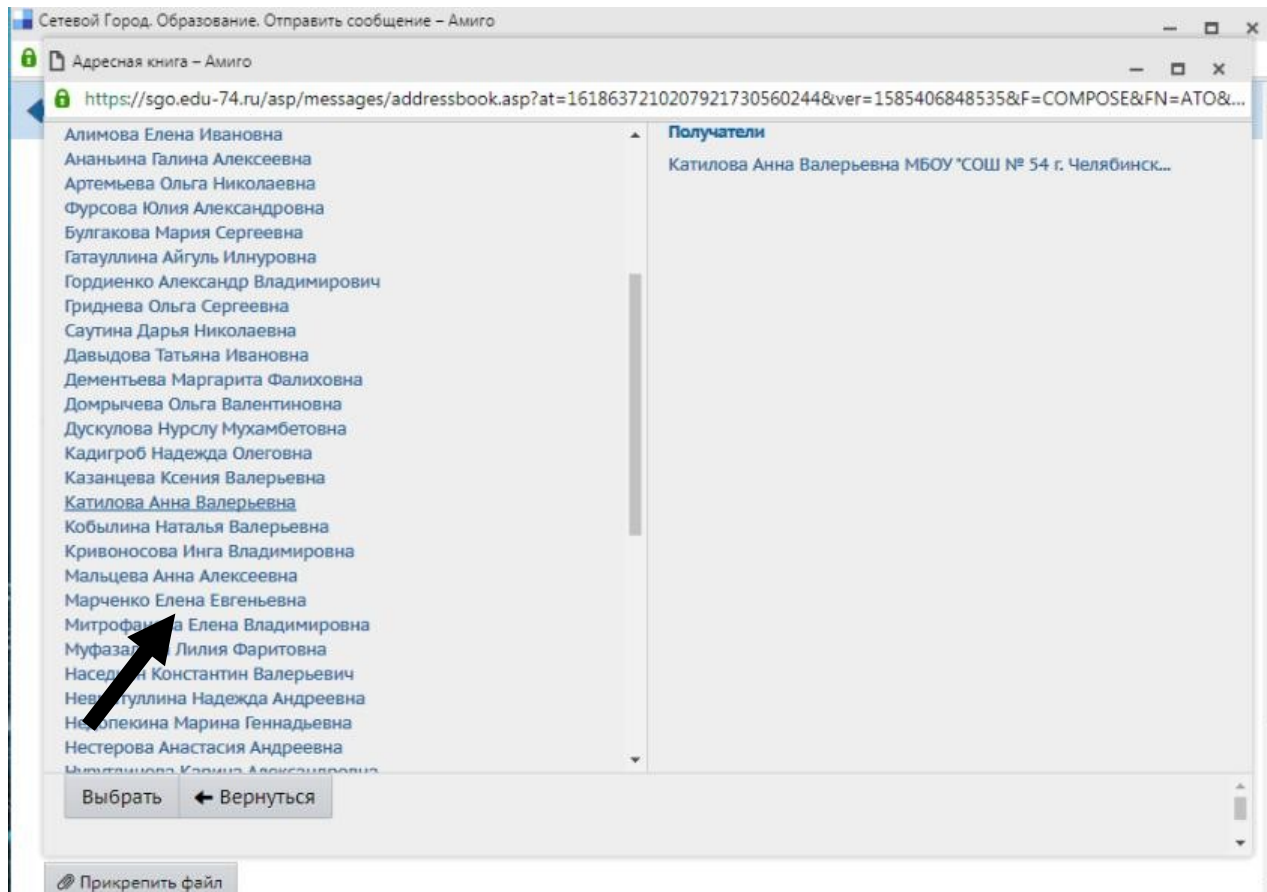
Сетевой Город. Образование. Отправить сообщение – Амиго

Адресная книга – Амиго

https://sgo.edu-74.ru/asp/messages/addressbook.asp?at=16186372102079217305602448&ver=1585406848535&F=COMPOSE&FN=ATO&...

Алимова Елена Ивановна
Ананьина Галина Алексеевна
Артемьева Ольга Николаевна
Фурсова Юлия Александровна
Булгакова Мария Сергеевна
Гатауллина Айгуль Илнуровна
Гордиенко Александр Владимирович
Гриднева Ольга Сергеевна
Саутина Дарья Николаевна
Давыдова Татьяна Ивановна
Дементьева Маргарита Фалиховна
Домрычева Ольга Валентиновна
Дускулова Нурслу Мухамбетовна
Кадигроб Надежда Олеговна
Казанцева Ксения Валерьевна
Катилова Анна Валерьевна
Кобылина Наталья Валерьевна
Кривоносова Инга Владимировна
Мальцева Анна Алексеевна
Марченко Елена Евгеньевна
Митрофа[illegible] Елена Владимировна
Муфаза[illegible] Лилия Фаритовна
Наседк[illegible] Константин Валерьевич
Нев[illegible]туллина Надежда Андреевна
Не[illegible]пекина Марина Геннадьевна
Нестерова Анастасия Андреевна
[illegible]

Получатели
Катилова Анна Валерьевна МБОУ "СОШ № 54 г. Челябинск...

Выбрать
← Вернуться

Прикрепить файл